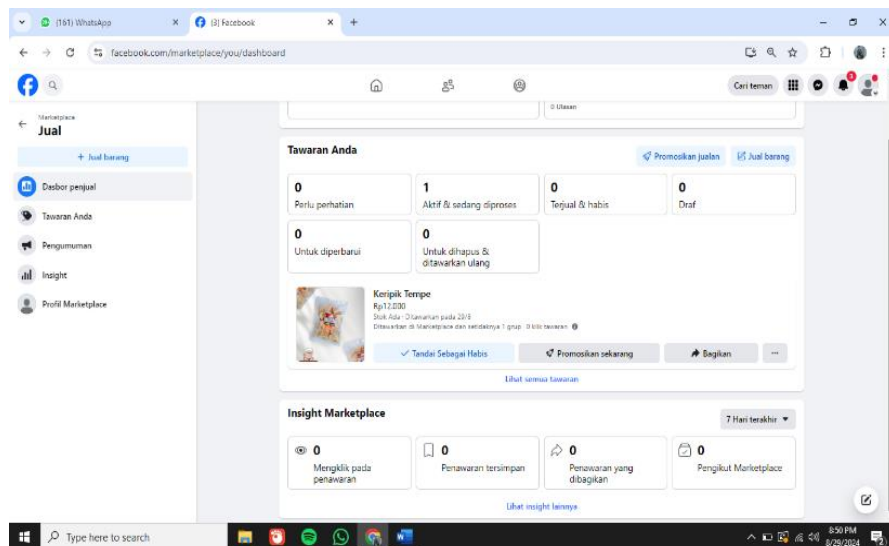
(161) WhatsApp
(3) Facebook
facebook.com/marketplace/you/dashboard

Cari teman

Marketplace
Jual

+ Jual barang

Dasbor penjual
Tawaran Anda
Pengumuman
Insight
Profil Marketplace

0 Ulasan

Tawaran Anda

Promosikan jualan
Jual barang

| 0 | 1 | 0 | 0 |
|---|---|---|---|
| Perlu perhatian | Aktif & sedang diproses | Terjual & habis | Draf |
| 0 | 0 | | |
| Untuk diperbarui | Untuk dihapus & ditawarkan ulang | | |

Keripik Tempe
Rp12.000
Stok Ada · Ditawarkan pada 28/8
Ditawarkan di Marketplace dan setidaknya 1 grup · 0 klik tawaran

Tandai Sebagai Habis
Promosikan sekarang
Bagikan
···

Lihat semua tawaran

Insight Marketplace

7 Hari terakhir

| 0 | 0 | 0 | 0 |
|---|---|---|---|
| Mengklik pada penawaran | Penawaran tersimpan | Penawaran yang dibagikan | Pengikut Marketplace |

Lihat insight lainnya

Type here to search
8:50 PM
8/29/2024